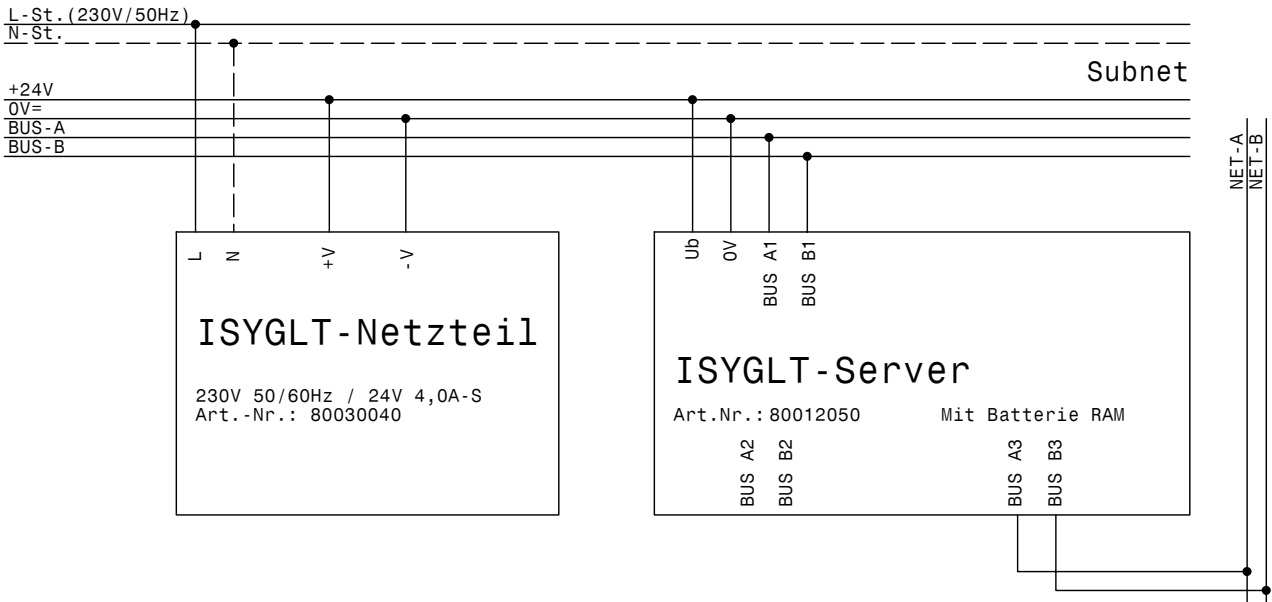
L-St.(230V/50Hz)
N-St.

Subnet

+24V
0V=
BUS-A
BUS-B

NET-A
NET-B

L N +V -V

ISYGLT-Netzteil

230V 50/60Hz / 24V 4,0A-S
Art.-Nr.: 80030040

Ub 0V BUS A1 BUS B1

ISYGLT-Server

Art.Nr.: 80012050

Mit Batterie RAM

BUS A2 BUS B2

BUS A3 BUS B3